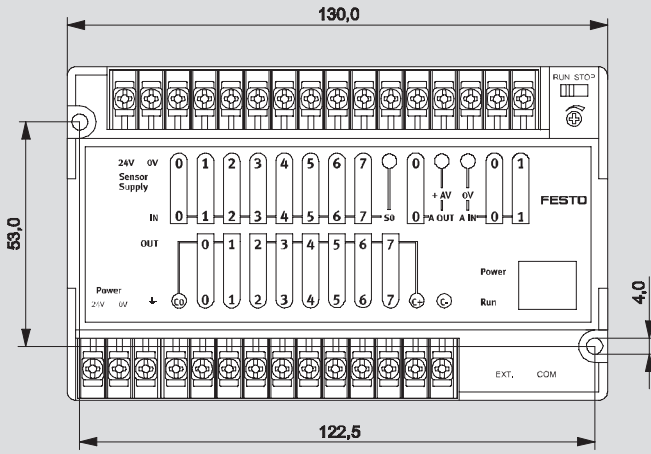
130,0

RUN STOP

24V 0V
Sensor
Supply

0 1 2 3 4 5 6 7 0 0 1

IN 0 1 2 3 4 5 6 7 S0 0 + AV 0V A OUT A IN 0 1

FESTO

53,0

OUT 0 1 2 3 4 5 6 7

Power
24V 0V

C0 0 1 2 3 4 5 6 7 C+ C-

Power
Run

4,0

EXT. COM

122,5